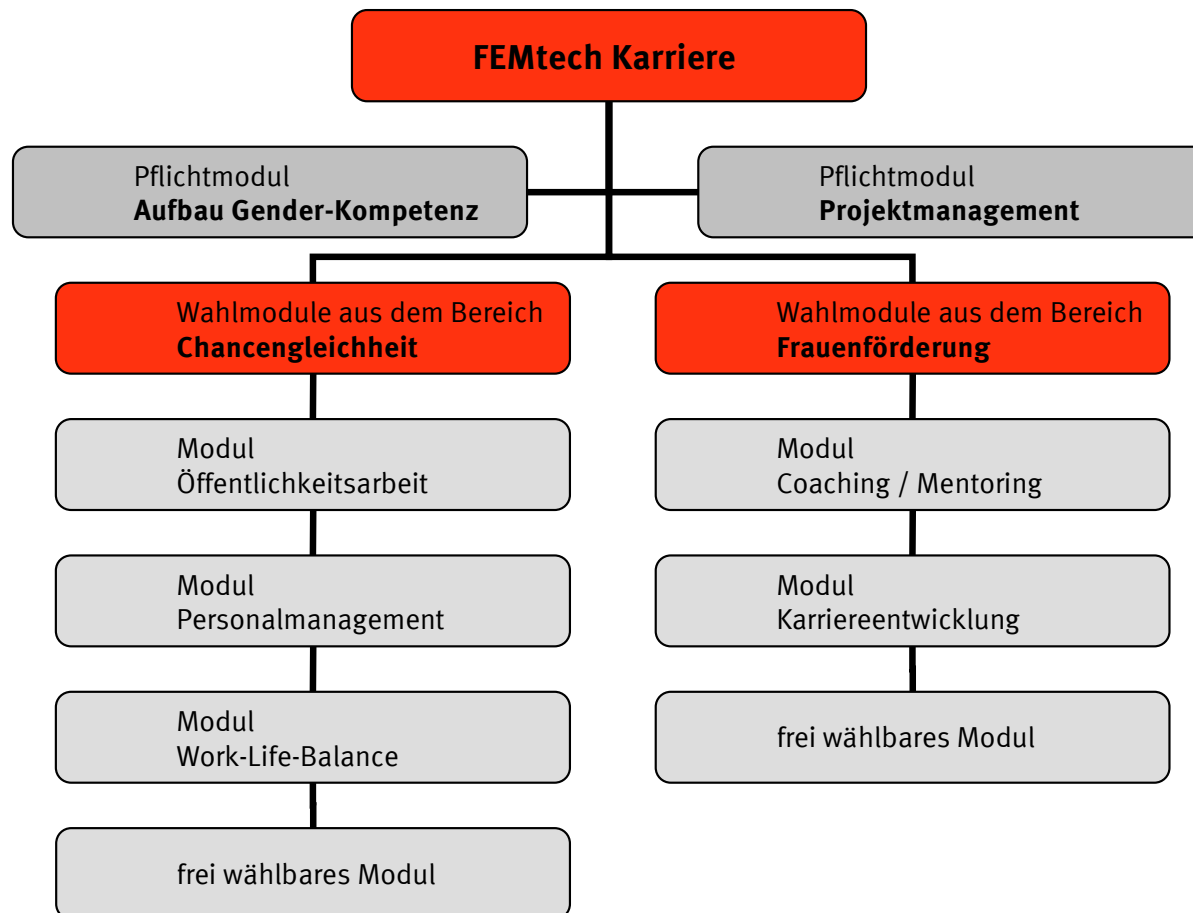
FEMtech Karriere

Pflichtmodul
Aufbau Gender-Kompetenz

Pflichtmodul
Projektmanagement

Wahlmodule aus dem Bereich
Chancengleichheit

Modul
Öffentlichkeitsarbeit

Modul
Personalmanagement

Modul
Work-Life-Balance

frei wählbares Modul

Wahlmodule aus dem Bereich
Frauenförderung

Modul
Coaching / Mentoring

Modul
Karriereentwicklung

frei wählbares Modul